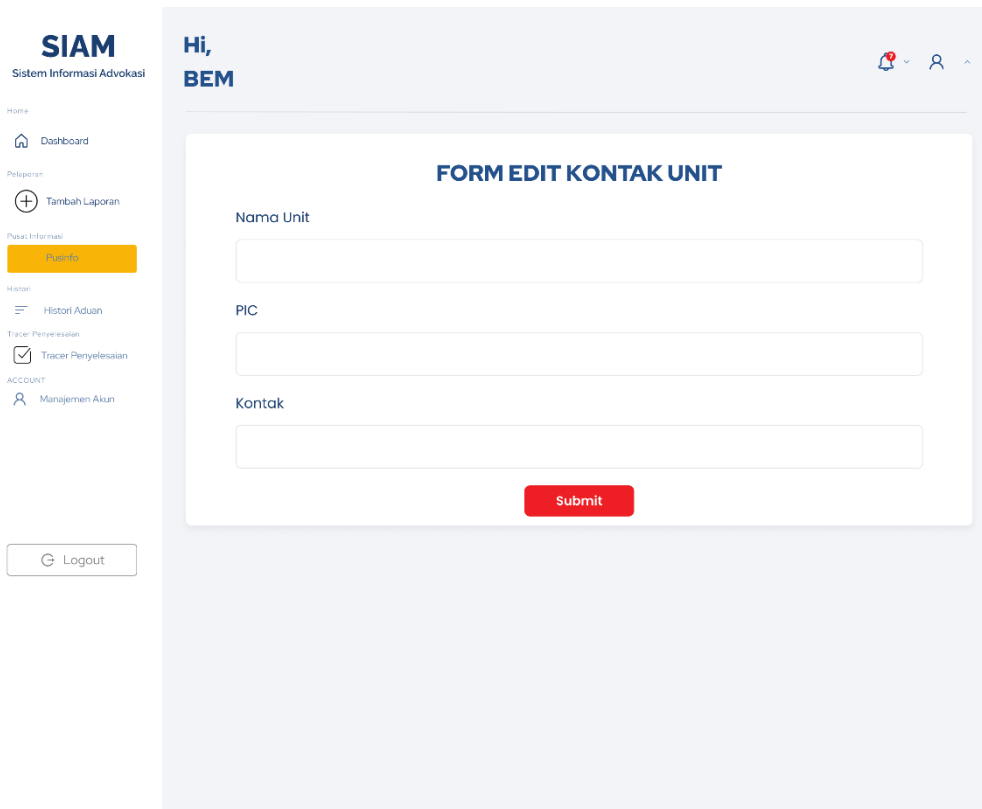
SIAM
Sistem Informasi Advokasi

Home
Dashboard

Pelaporan
Tambah Laporan

Pusat Informasi
Pusinfo

Histori
Histori Aduan

Tracer Penyelesaian
Tracer Penyelesaian

ACCOUNT
Manajemen Akun

Logout

Hi,
BEM

7

FORM EDIT KONTAK UNIT

Nama Unit

PIC

Kontak

Submit